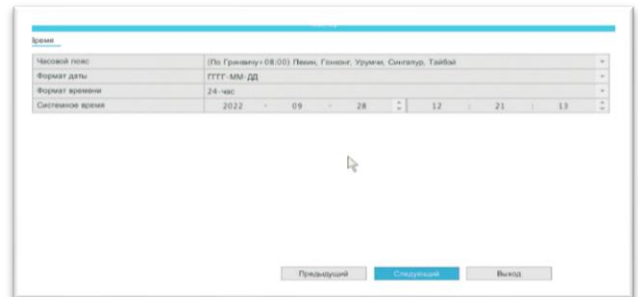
Время

| Часовой пояс | (По Гринвичу+08:00) Пекин, Гонконг, Урумчи, Сингапур, Тайбэй |
|---|---|
| Формат даты | ГГГГ-ММ-ДД |
| Формат времени | 24-час |
| Системное время | 2022 - 09 - 28 12 : 21 : 13 |

Предыдущий Следующий Выход